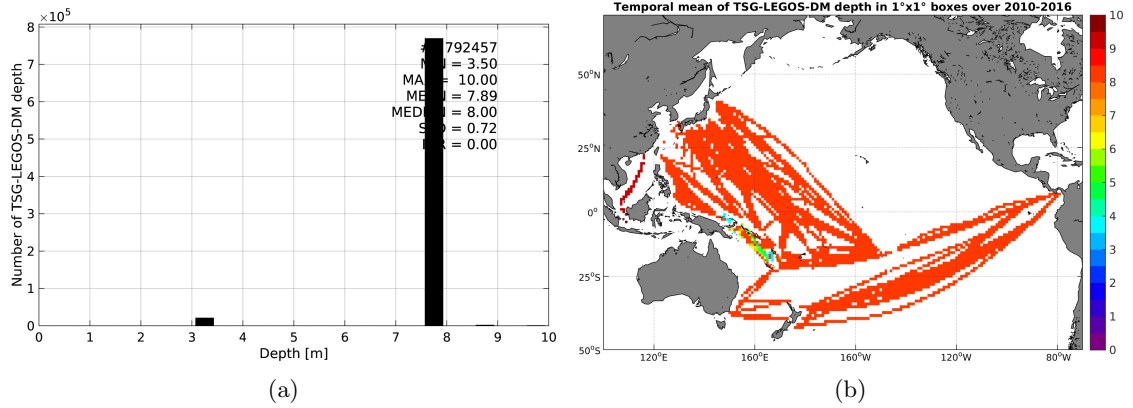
$\times10^5$

#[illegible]792457
M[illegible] = 3.50
MA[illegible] = 10.00
ME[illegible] = 7.89
MED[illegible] = 8.00
S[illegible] = 0.72
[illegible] = 0.00

Number of TSG-LEGOS-DM depth

0 1 2 3 4 5 6 7

0 1 2 3 4 5 6 7 8 9 10

Depth [m]

(a)

Temporal mean of TSG-LEGOS-DM depth in 1°x1° boxes over 2010-2016

50°N
25°N
0°
25°S
50°S

120°E 160°E 160°W 120°W 80°W

10
9
8
7
6
5
4
3
2
1
0

(b)